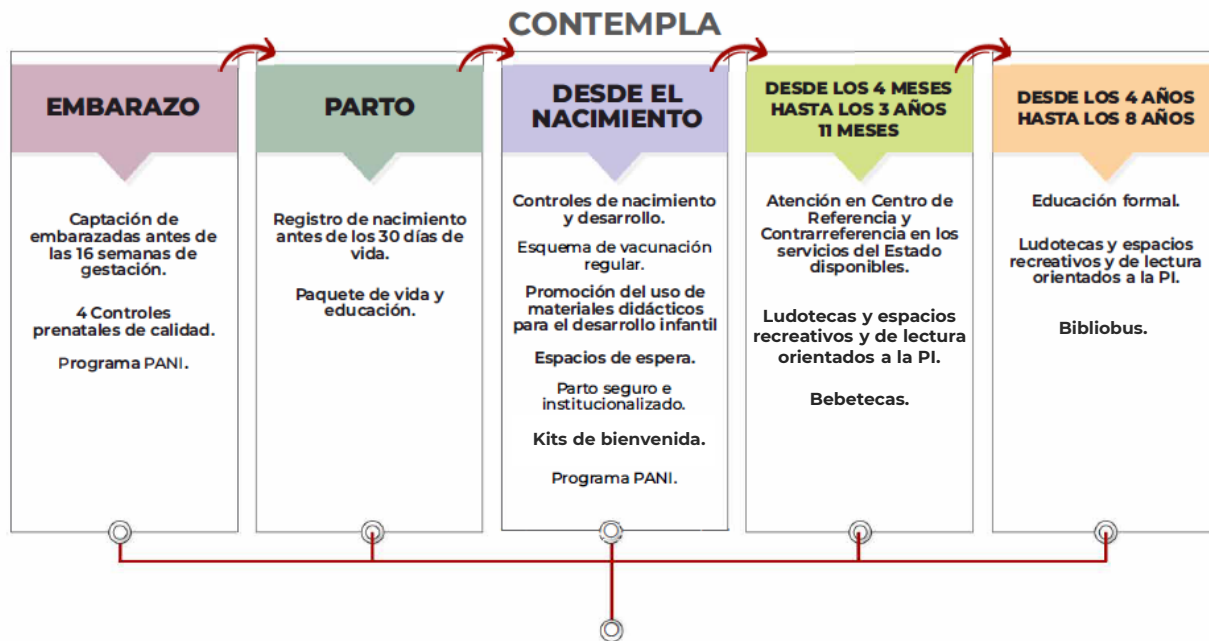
CONTEMPLA

EMBARAZO

Captación de embarazadas antes de las 16 semanas de gestación.

4 Controles prenatales de calidad.

Programa PANI.

PARTO

Registro de nacimiento antes de los 30 días de vida.

Paquete de vida y educación.

DESDE EL NACIMIENTO

Controles de nacimiento y desarrollo.

Esquema de vacunación regular.

Promoción del uso de materiales didácticos para el desarrollo infantil

Espacios de espera.

Parto seguro e institucionalizado.

Kits de bienvenida.

Programa PANI.

DESDE LOS 4 MESES HASTA LOS 3 AÑOS 11 MESES

Atención en Centro de Referencia y Contrarreferencia en los servicios del Estado disponibles.

Ludotecas y espacios recreativos y de lectura orientados a la PI.

Bebetecas.

DESDE LOS 4 AÑOS HASTA LOS 8 AÑOS

Educación formal.

Ludotecas y espacios recreativos y de lectura orientados a la PI.

Bibliobus.